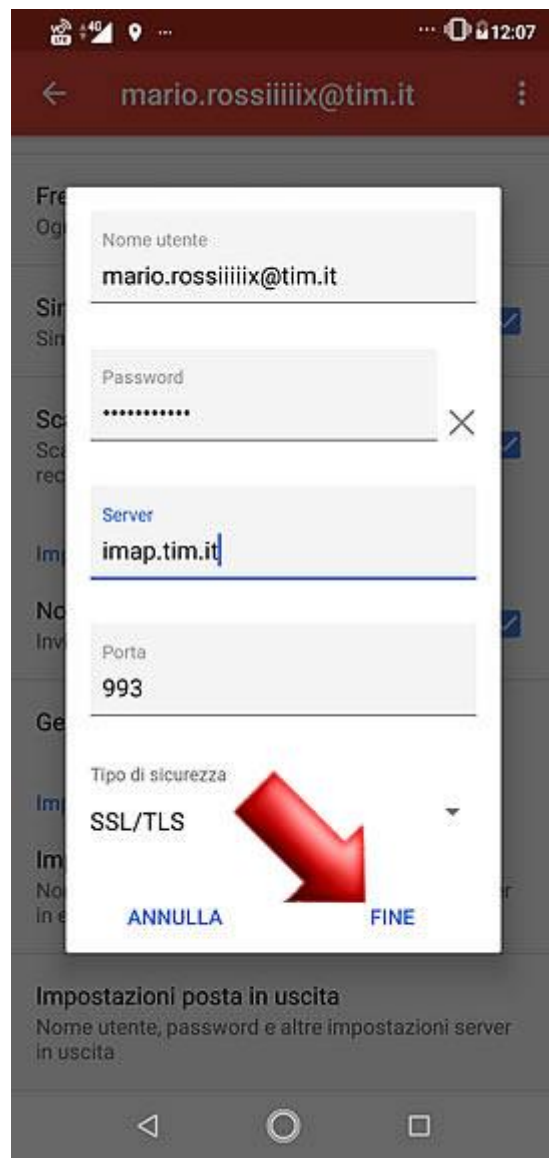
12:07

mario.rossiiiiix@tim.it

Fre
Og

Sir
Sir

Sc
Sc
rec

Im

No
Inv

Ge

Im

Im
No
in e

Nome utente
mario.rossiiiiix@tim.it

Password
•••••••••••

Server
imap.tim.it

Porta
993

Tipo di sicurezza
SSL/TLS

ANNULLA FINE

Impostazioni posta in uscita
Nome utente, password e altre impostazioni server in uscita